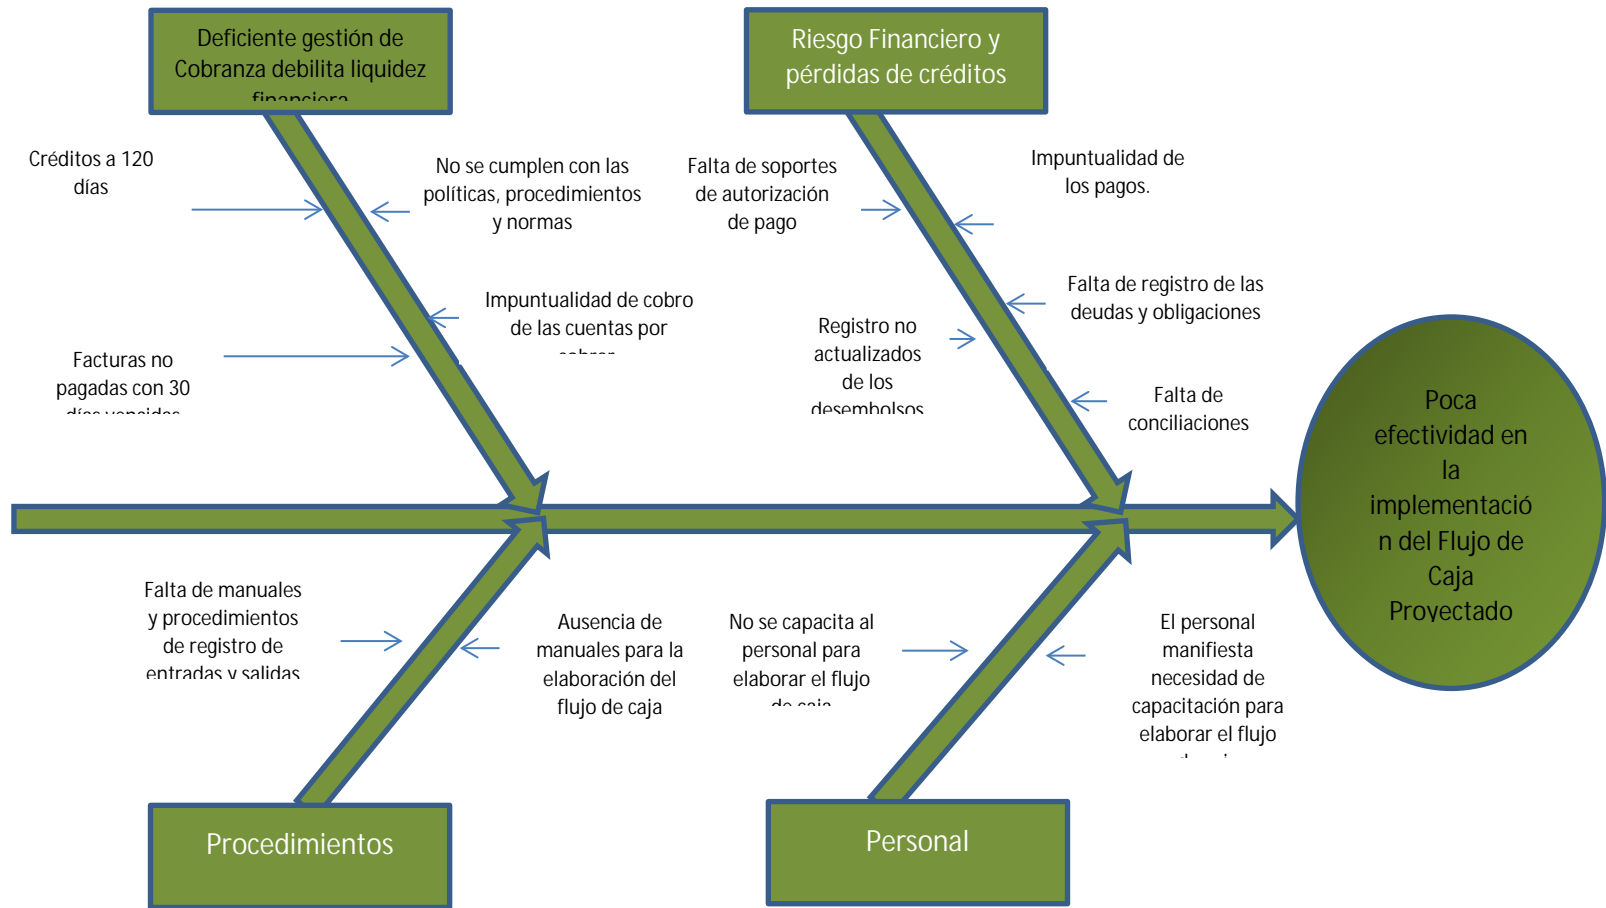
Deficiente gestión de Cobranza debilita liquidez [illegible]

Riesgo Financiero y pérdidas de créditos

Créditos a 120 días

No se cumplen con las políticas, procedimientos y normas

Falta de soportes de autorización de pago

Impuntualidad de los pagos.

Impuntualidad de cobro de las cuentas por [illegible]

Facturas no pagadas con 30 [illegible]

Registro no actualizados de los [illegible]

Falta de registro de las deudas y obligaciones

Falta de conciliaciones

Poca efectividad en la implementación del Flujo de Caja Proyectado

Falta de manuales y procedimientos de registro de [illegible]

Ausencia de manuales para la elaboración del flujo de caja

No se capacita al personal para elaborar el flujo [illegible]

El personal manifiesta necesidad de capacitación para elaborar el flujo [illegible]

Procedimientos

Personal